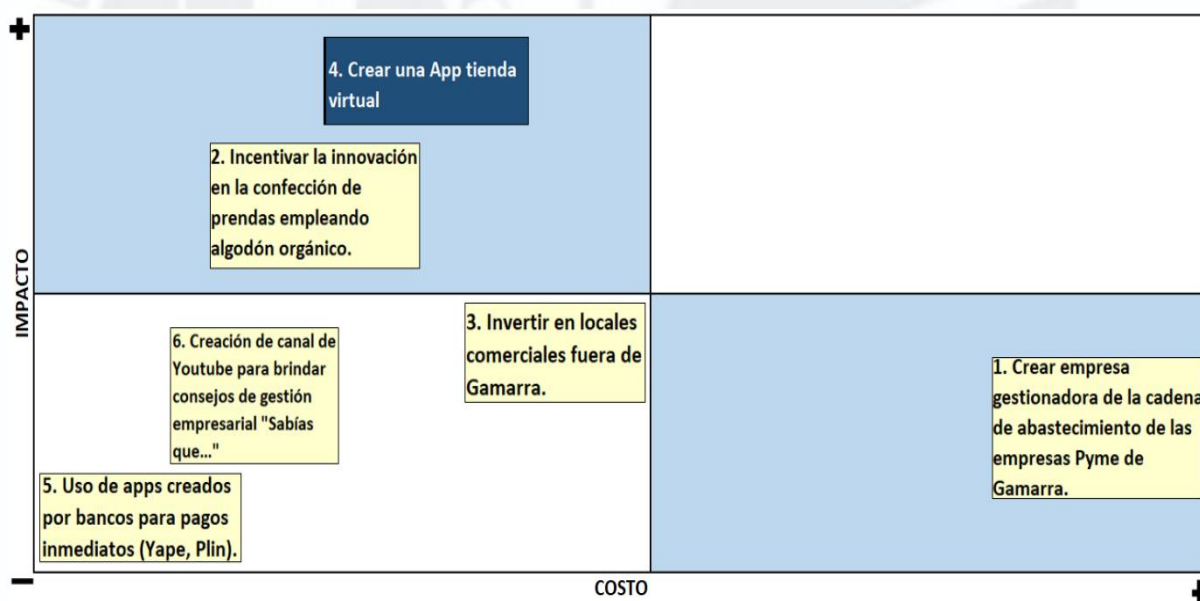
+

IMPACTO

4. Crear una App tienda virtual

2. Incentivar la innovación en la confección de prendas empleando algodón orgánico.

6. Creación de canal de Youtube para brindar consejos de gestión empresarial "Sabías que..."

3. Invertir en locales comerciales fuera de Gamarra.

1. Crear empresa gestionadora de la cadena de abastecimiento de las empresas Pyme de Gamarra.

5. Uso de apps creados por bancos para pagos inmediatos (Yape, Plin).

−

COSTO

+